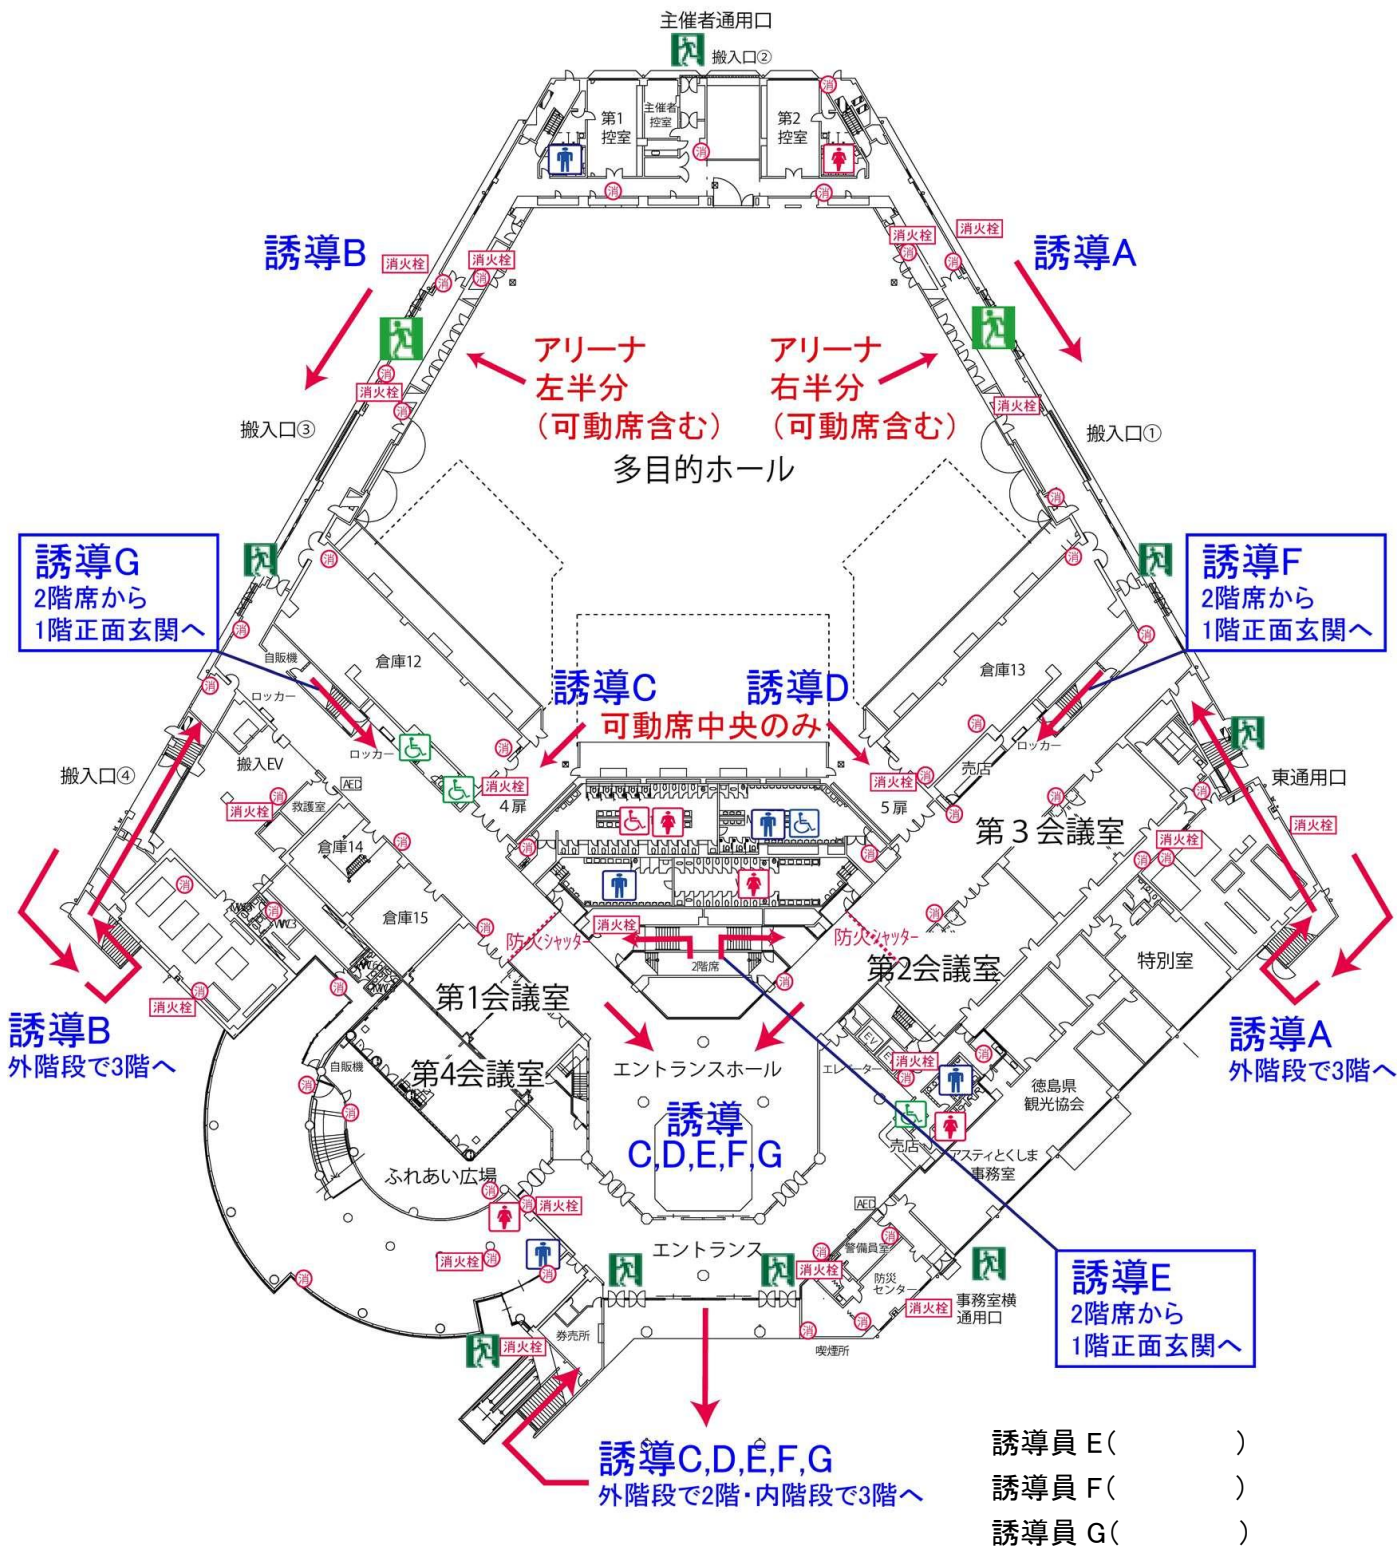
主催者通用口

搬入口②

第1控室

主催者控室

第2控室

誘導B

消火栓

消火栓

消火栓

消火栓

誘導A

アリーナ左半分（可動席含む）

アリーナ右半分（可動席含む）

消火栓

消火栓

搬入口③

搬入口①

多目的ホール

誘導G
2階席から
1階正面玄関へ

誘導F
2階席から
1階正面玄関へ

自販機

倉庫12

倉庫13

ロッカー

誘導C

誘導D

可動席中央のみ

ロッカー

ロッカー

搬入口④

搬入EV

AED

消火栓

4扉

消火栓

5扉

売店

東通用口

消火栓

救護室

第３会議室

消火栓

消火栓

倉庫14

倉庫15

WC3

防火シャッター

消火栓

防火シャッター

2階席

第2会議室

特別室

消火栓

第1会議室

誘導B
外階段で3階へ

誘導A
外階段で3階へ

自販機

第4会議室

エントランスホール

エレベーター

EV

消火栓

徳島県観光協会

誘導
C,D,E,F,G

売店

アスティとくしま事務室

ふれあい広場

消火栓

AED

消火栓

エントランス

警備員室

消火栓

防災センター

消火栓

事務室横通用口

誘導E
2階席から
1階正面玄関へ

消火栓

券売所

喫煙所

誘導C,D,E,F,G
外階段で2階・内階段で3階へ

誘導員 E（　　　）
誘導員 F（　　　）
誘導員 G（　　　）